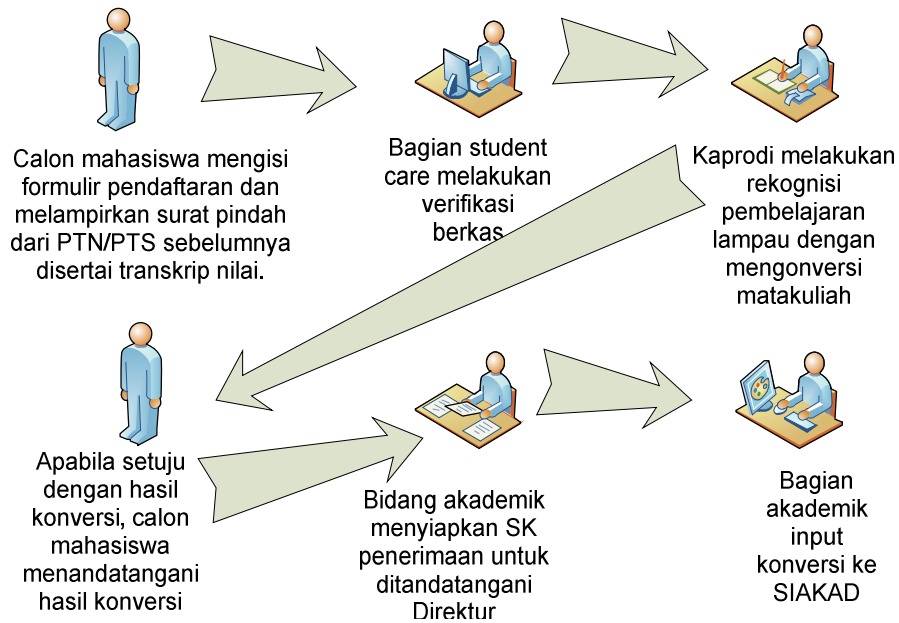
Calon mahasiswa mengisi formulir pendaftaran dan melampirkan surat pindah dari PTN/PTS sebelumnya disertai transkrip nilai.

Bagian student care melakukan verifikasi berkas

Kaprodi melakukan rekognisi pembelajaran lampau dengan mengonversi matakuliah

Apabila setuju dengan hasil konversi, calon mahasiswa menandatangani hasil konversi

Bidang akademik menyiapkan SK penerimaan untuk ditandatangani Direktur

Bagian akademik input konversi ke SIAKAD